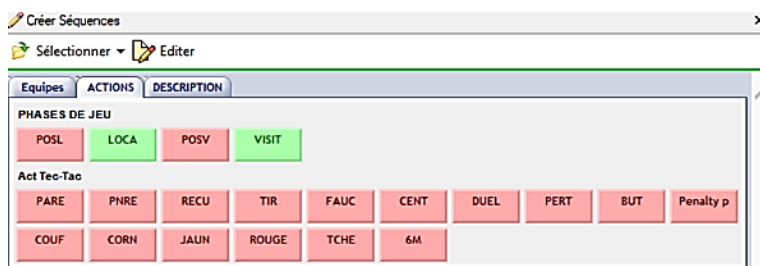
Créer Séquences

Sélectionner ▾ Editer

Equipes | ACTIONS | DESCRIPTION

PHASES DE JEU

POSL | LOCA | POSV | VISIT

Act Tec-Tac

PARE | PNRE | RECU | TIR | FAUC | CENT | DUEL | PERT | BUT | Penalty p

COUF | CORN | JAUN | ROUGE | TCHE | 6M